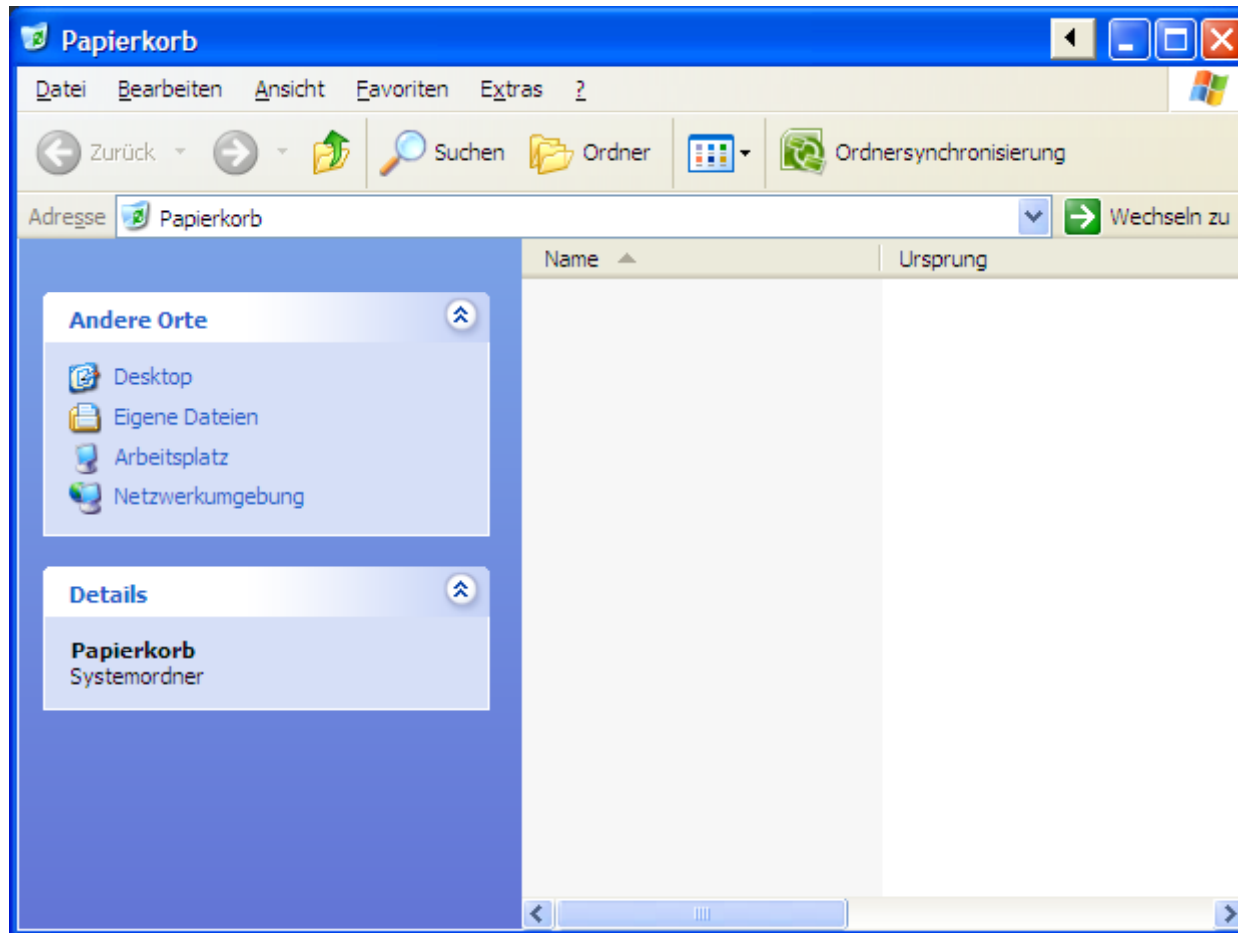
Papierkorb

Datei Bearbeiten Ansicht Favoriten Extras ?

Zurück Suchen Ordner Ordnersynchronisierung

Adresse Papierkorb Wechseln zu

Name Ursprung

Andere Orte

Desktop
Eigene Dateien
Arbeitsplatz
Netzwerkumgebung

Details

Papierkorb
Systemordner